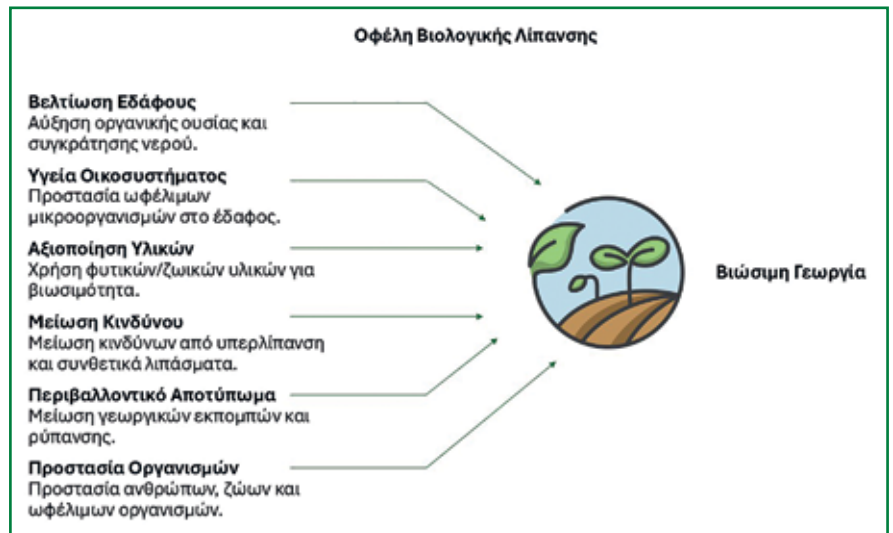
Οφέλη Βιολογικής Λίπανσης

Βελτίωση Εδάφους
Αύξηση οργανικής ουσίας και συγκράτησης νερού.

Υγεία Οικοσυστήματος
Προστασία ωφέλιμων μικροοργανισμών στο έδαφος.

Αξιοποίηση Υλικών
Χρήση φυτικών/ζωικών υλικών για βιωσιμότητα.

Μείωση Κινδύνου
Μείωση κινδύνων από υπερλίπανση και συνθετικά λιπάσματα.

Περιβαλλοντικό Αποτύπωμα
Μείωση γεωργικών εκπομπών και ρύπανσης.

Προστασία Οργανισμών
Προστασία ανθρώπων, ζώων και ωφέλιμων οργανισμών.

Βιώσιμη Γεωργία